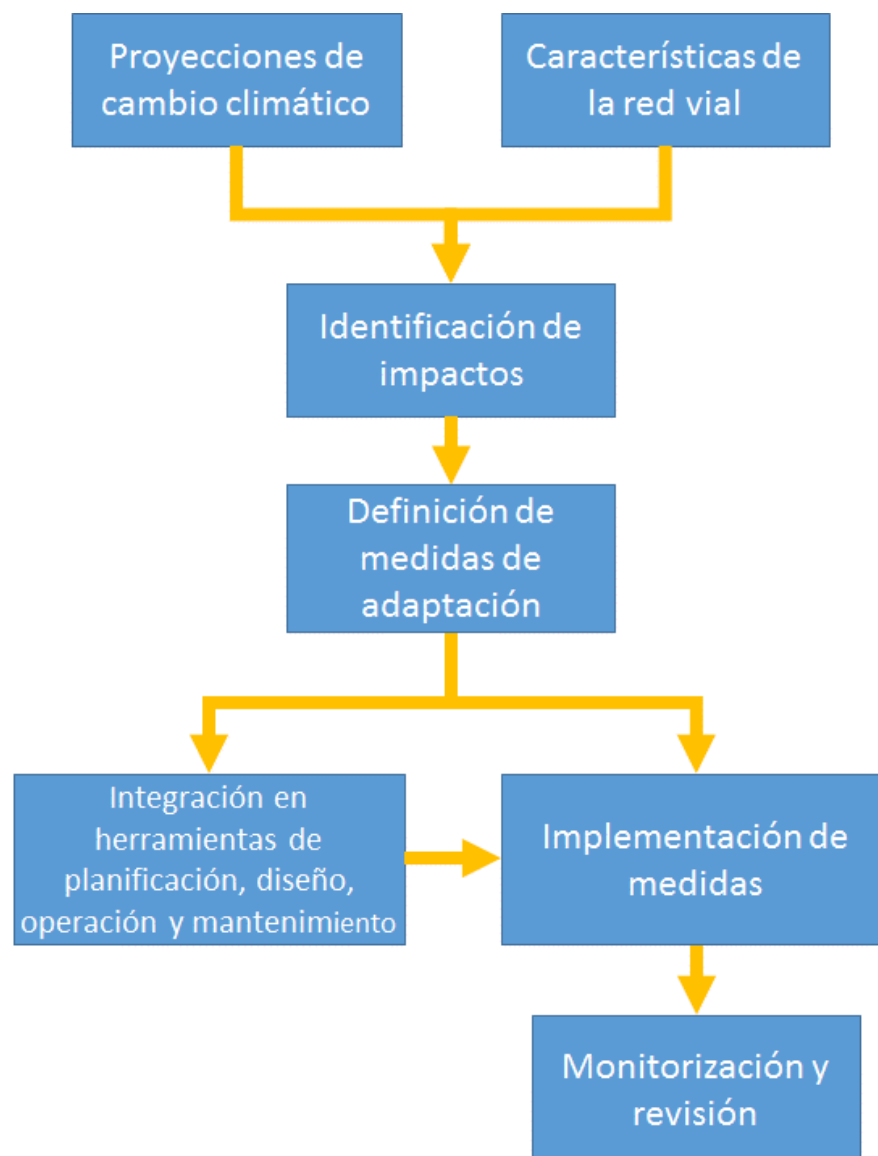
Proyecciones de cambio climático

Características de la red vial

Identificación de impactos

Definición de medidas de adaptación

Integración en herramientas de planificación, diseño, operación y mantenimiento

Implementación de medidas

Monitorización y revisión